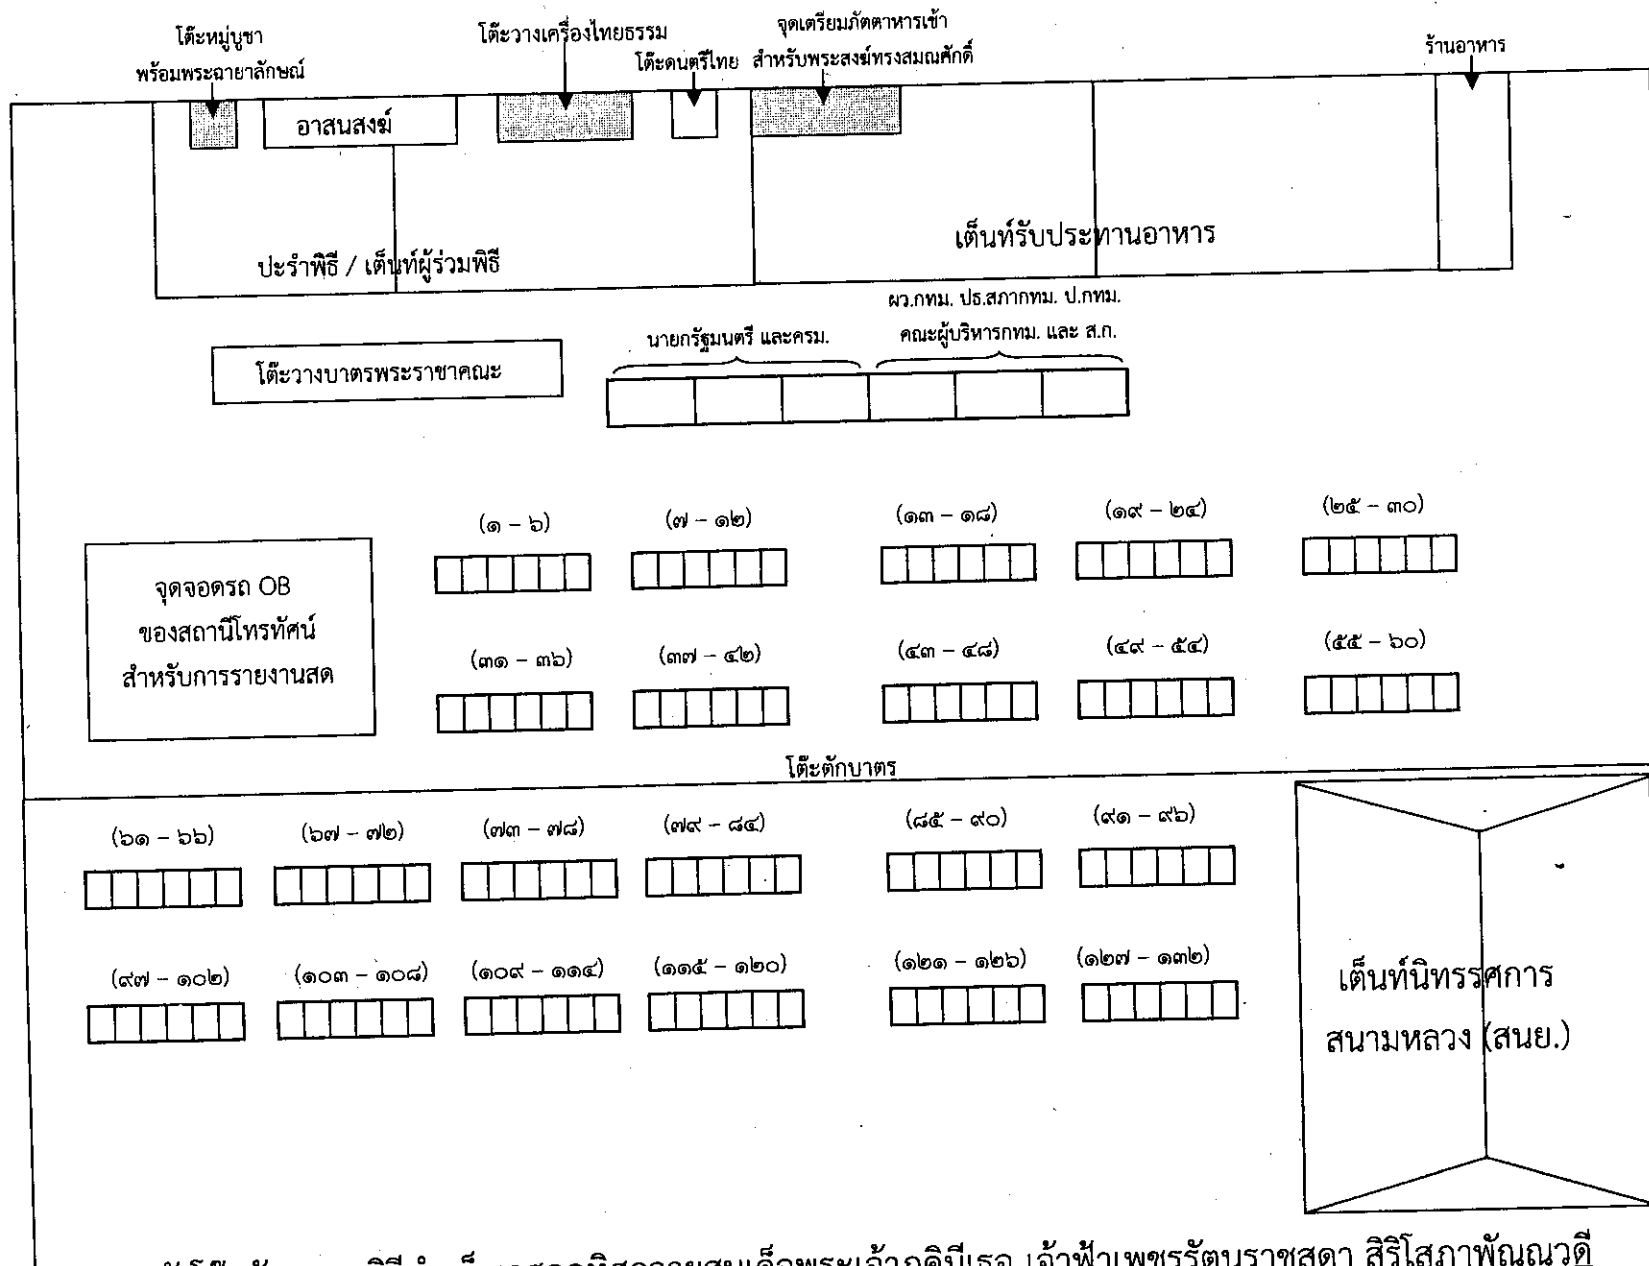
โต๊ะหมู่บูชา
พร้อมพระฉายาลักษณ์

โต๊ะวางเครื่องไทยธรรม

โต๊ะดนตรีไทย

จุดเตรียมภัตตาหารเช้า
สำหรับพระสงฆ์ทรงสมณศักดิ์

ร้านอาหาร

อาสนสงฆ์

เต็นท์รับประทานอาหาร

ปะรำพิธี / เต็นท์ผู้ร่วมพิธี

ผว.กทม. ปธ.สภากทม. ป.กทม.
คณะผู้บริหารกทม. และ ส.ก.

นายกรัฐมนตรี และครม.

โต๊ะวางบาตรพระราชาคณะ

(๑ – ๖)
(๗ – ๑๒)
(๑๓ – ๑๘)
(๑๙ – ๒๔)
(๒๕ – ๓๐)

จุดจอดรถ OB
ของสถานีโทรทัศน์
สำหรับการรายงานสด

(๓๑ – ๓๖)
(๓๗ – ๔๒)
(๔๓ – ๔๘)
(๔๙ – ๕๔)
(๕๕ – ๖๐)

โต๊ะตักบาตร

(๖๑ – ๖๖)
(๖๗ – ๗๒)
(๗๓ – ๗๘)
(๗๙ – ๘๔)
(๘๕ – ๙๐)
(๙๑ – ๙๖)

(๙๗ – ๑๐๒)
(๑๐๓ – ๑๐๘)
(๑๐๙ – ๑๑๔)
(๑๑๕ – ๑๒๐)
(๑๒๑ – ๑๒๖)
(๑๒๗ – ๑๓๒)

เต็นท์นิทรรศการ
สนามหลวง (สนย.)

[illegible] พิธีทำบุญ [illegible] อุทิศถวายสมเด็จพระเจ้าลูกเธอ เจ้าฟ้าเพชรรัตนราชสุดา สิริโสภาพัณณวดี